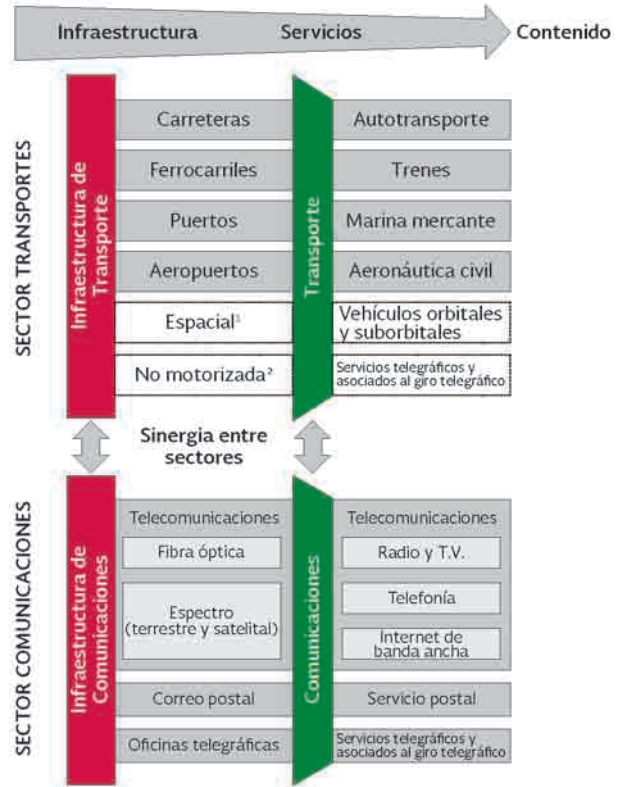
Infraestructura Servicios Contenido

SECTOR TRANSPORTES

Infraestructura de Transporte

Carreteras
Ferrocarriles
Puertos
Aeropuertos
Espacial¹
No motorizada²

Transporte

Autotransporte
Trenes
Marina mercante
Aeronáutica civil
Vehículos orbitales y suborbitales
Servicios telegráficos y asociados al giro telegráfico

Sinergia entre sectores

SECTOR COMUNICACIONES

Infraestructura de Comunicaciones

Telecomunicaciones
Fibra óptica
Espectro (terrestre y satelital)
Correo postal
Oficinas telegráficas

Comunicaciones

Telecomunicaciones
Radio y T.V.
Telefonía
Internet de banda ancha
Servicio postal
Servicios telegráficos y asociados al giro telegráfico